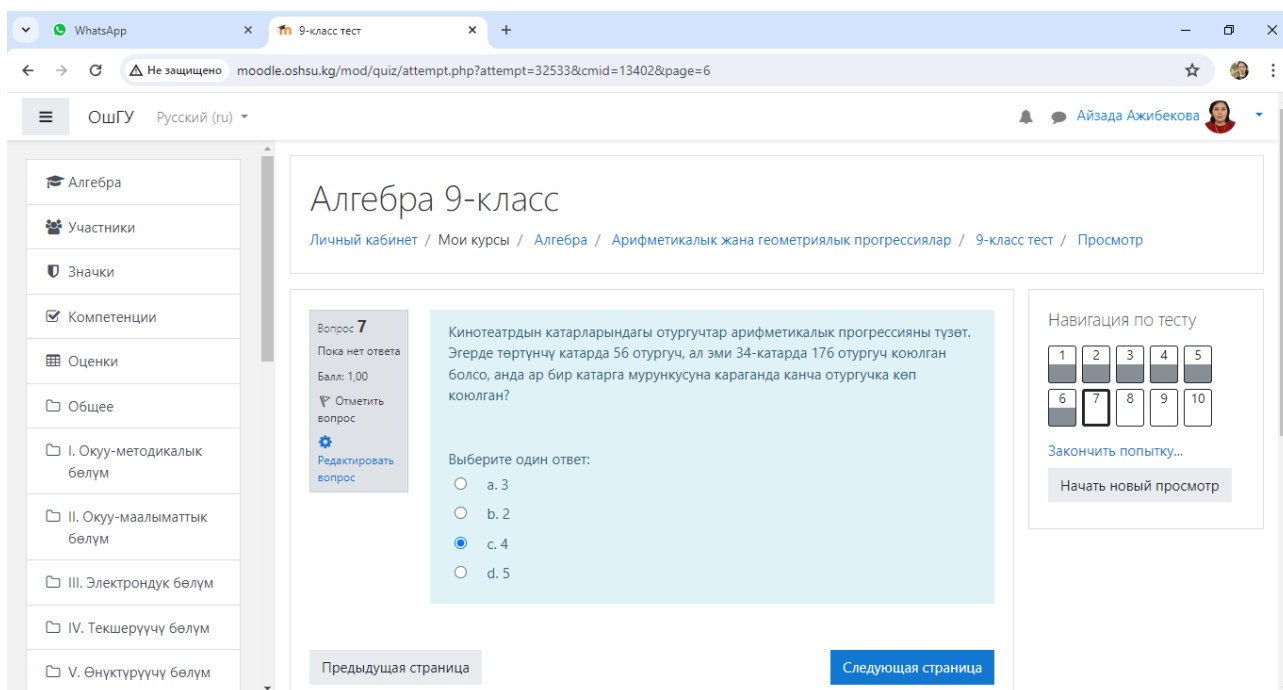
WhatsApp ×
9-класс тест ×
+

Не защищено moodle.oshsu.kg/mod/quiz/attempt.php?attempt=32533&cmid=13402&page=6

ОшГУ Русский (ru)
Айзада Ажибекова

Алгебра
Участники
Значки
Компетенции
Оценки
Общее
I. Окуу-методикалык бөлүм
II. Окуу-маалыматтык бөлүм
III. Электрондук бөлүм
IV. Текшерүүчү бөлүм
V. Өнүктүрүүчү бөлүм

Алгебра 9-класс

Личный кабинет / Мои курсы / Алгебра / Арифметикалык жана геометриялык прогрессиялар / 9-класс тест / Просмотр

Вопрос 7
Пока нет ответа
Балл: 1,00
Отметить вопрос
Редактировать вопрос

Кинотеатрдын катарларындагы отургучтар арифметикалык прогрессияны түзөт. Эгерде төртүнчү катарда 56 отургуч, ал эми 34-катарда 176 отургуч коюлган болсо, анда ар бир катарга мурункусуна караганда канча отургучка көп коюлган?

Выберите один ответ:
a. 3
b. 2
c. 4
d. 5

Навигация по тесту
| 1 | 2 | 3 | 4 | 5 |
|---|---|---|---|---|
| 6 | 7 | 8 | 9 | 10 |

Закончить попытку...
Начать новый просмотр

Предыдущая страница
Следующая страница